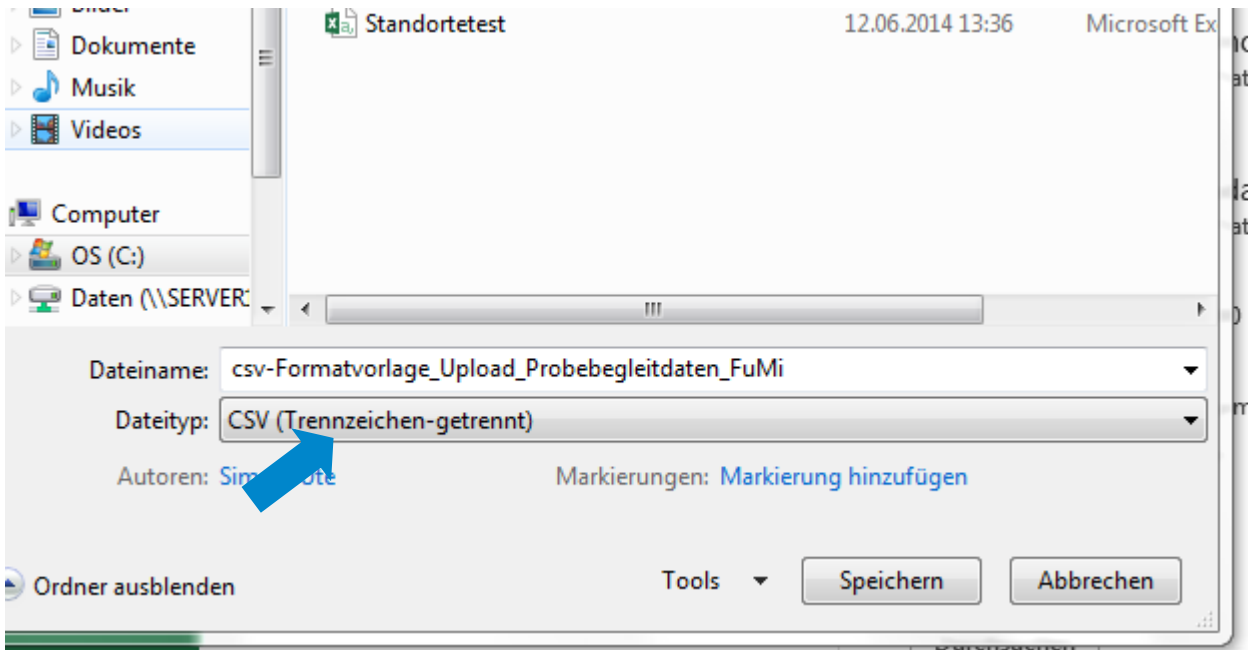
Bilder
Dokumente
Musik
Videos
Computer
OS (C:)
Daten (\\SERVER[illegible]

Standortetest 12.06.2014 13:36 Microsoft Ex

Dateiname: csv-Formatvorlage_Upload_Probebegleitdaten_FuMi
Dateityp: CSV (Trennzeichen-getrennt)
Autoren: Sim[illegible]ote
Markierungen: Markierung hinzufügen

Ordner ausblenden
Tools
Speichern
Abbrechen